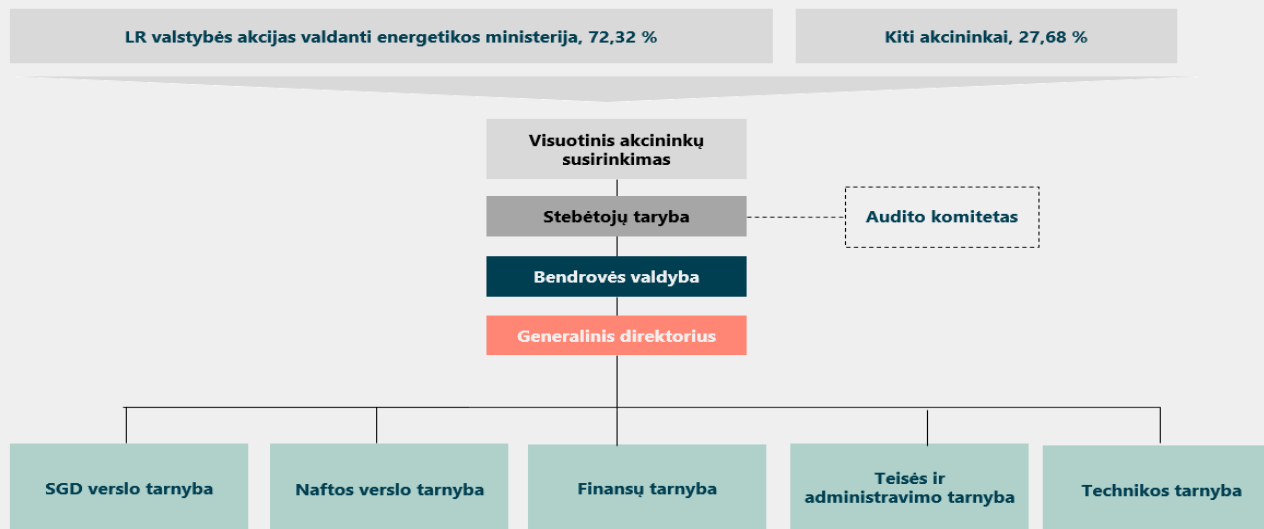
LR valstybės akcijas valdanti energetikos ministerija, 72,32 %

Kiti akcininkai, 27,68 %

Visuotinis akcininkų susirinkimas

Stebėtojų taryba

Audito komitetas

Bendrovės valdyba

Generalinis direktorius

SGD verslo tarnyba

Naftos verslo tarnyba

Finansų tarnyba

Teisės ir administravimo tarnyba

Technikos tarnyba